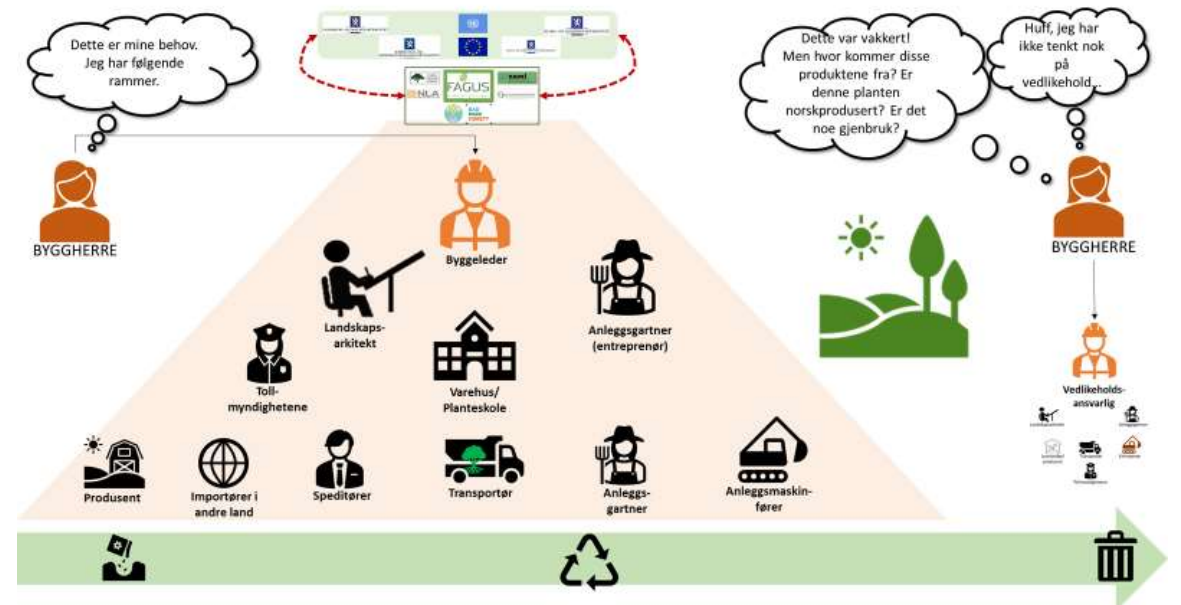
Dette er mine behov. Jeg har følgende rammer.

NLA

FAGUS

BYGGHERRE

Byggeleder

Landskapsarkitekt

Anleggsgartner (entreprenør)

Tollmyndighetene

Varehus/ Planteskole

Produsent

Importører i andre land

Speditører

Transportør

Anleggsgartner

Anleggsmaskinfører

Dette var vakkert! Men hvor kommer disse produktene fra? Er denne planten norskprodusert? Er det noe gjenbruk?

Huff, jeg har ikke tenkt nok på vedlikehold...

BYGGHERRE

Vedlikeholdsansvarlig